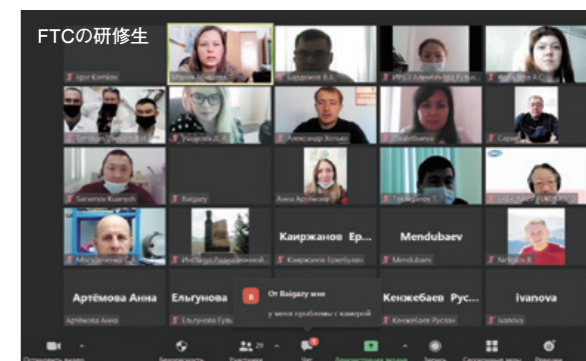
FTCの研修生

Igor Komkov
Мария Арефьева
Бардюков В.А.
ИРБЭ Алимбаева Гульм...
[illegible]

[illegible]
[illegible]
Александр Хотько
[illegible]
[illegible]

Sarsenov Kuanysh
Baigazy
Анна Артёмова
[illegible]
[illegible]

Мамыртаева Г.Б.
Институт Радиационной...
Каиржанов Ер...
Каиржанов Ерлан
Mendubaev
Mendubaev
Nefedov R

Артёмова Анна
Артёмова Анна
Ельгунова
Ельгунова Гуль...
От Baigazy мне
у меня проблемы с камерой
Кенжебаев Рус...
Кенжебаев Руслан
Ivanova
Ivanova

Остановить видео
Безопасность
Участники 29
Чат
Демонстрация экрана
Запись
Сессионные залы
Реакции